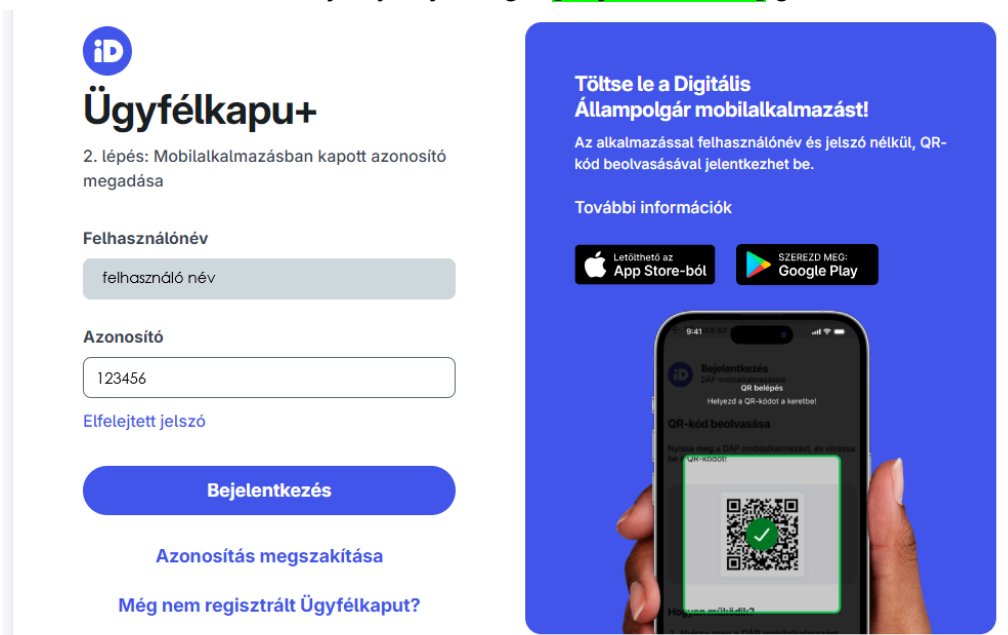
iD

Ügyfélkapu+

2. lépés: Mobilalkalmazásban kapott azonosító megadása

Felhasználónév

felhasználó név

Azonosító

123456

Elfelejtett jelszó

Bejelentkezés

Azonosítás megszakítása

Még nem regisztrált Ügyfélkaput?

Töltse le a Digitális Állampolgár mobilalkalmazást!

Az alkalmazással felhasználónév és jelszó nélkül, QR-kód beolvasásával jelentkezhet be.

További információk

Letölthető az App Store-ból

SZEREZD MEG: Google Play

9:41

iD Bejelentkezés

QR belépés

Helyezd a QR-kódot a keretbe!

QR-kód beolvasása

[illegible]

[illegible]